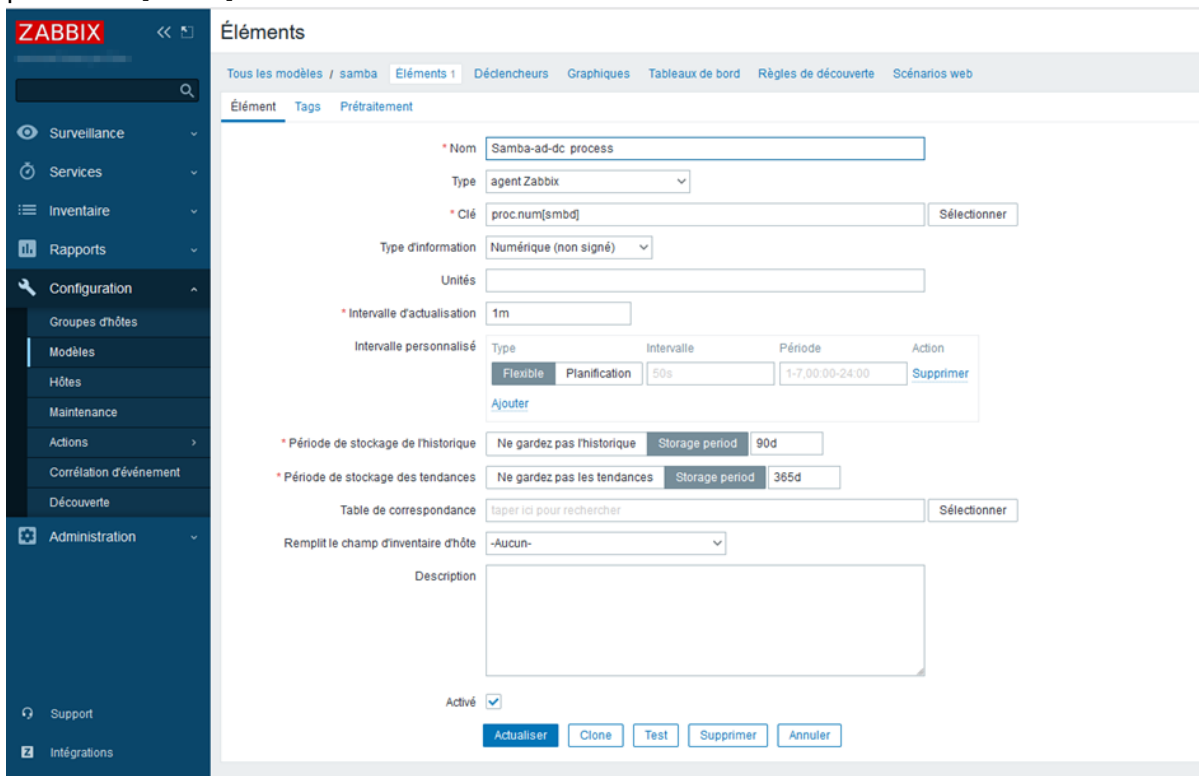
ZABBIX

Surveillance
Services
Inventaire
Rapports
Configuration
Groupes d'hôtes
Modèles
Hôtes
Maintenance
Actions
Corrélation d'événement
Découverte
Administration

Support
Intégrations

Éléments

Tous les modèles / samba | Éléments 1 | Déclencheurs | Graphiques | Tableaux de bord | Règles de découverte | Scénarios web

Élément | Tags | Prétraitement

* Nom: Samba-ad-dc process
Type: agent Zabbix
* Clé: proc.num[smbd] Sélectionner
Type d'information: Numérique (non signé)
Unités:
* Intervalle d'actualisation: 1m
Intervalle personnalisé

| Type | Intervalle | Période | Action |
|---|---|---|---|
| Flexible Planification | 50s | 1-7,00:00-24:00 | Supprimer |

Ajouter

* Période de stockage de l'historique: Ne gardez pas l'historique | Storage period | 90d
* Période de stockage des tendances: Ne gardez pas les tendances | Storage period | 365d
Table de correspondance: taper ici pour rechercher Sélectionner
Remplit le champ d'inventaire d'hôte: -Aucun-
Description
Activé

Actualiser | Clone | Test | Supprimer | Annuler